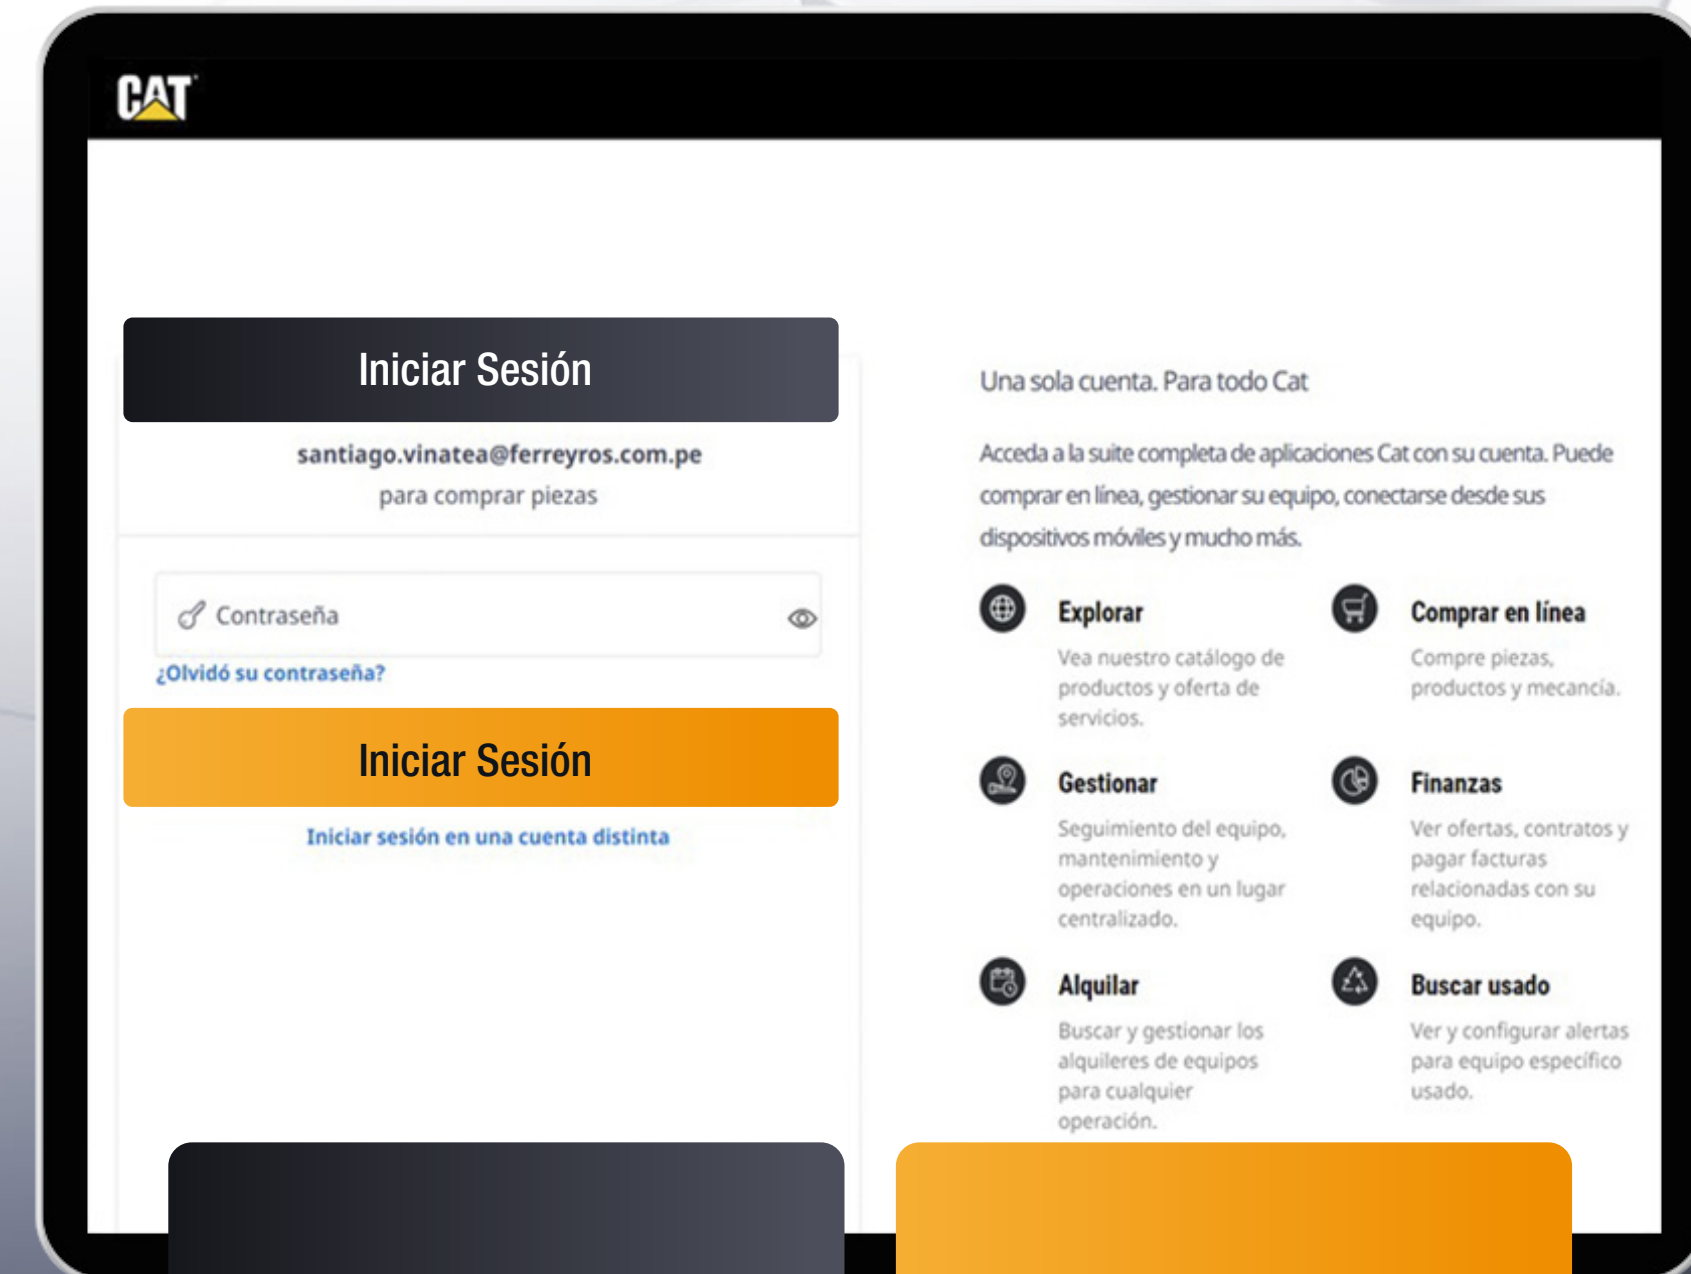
CAT

Iniciar Sesión

santiago.vinatea@ferreyros.com.pe
para comprar piezas

Contraseña

¿Olvidó su contraseña?

Iniciar Sesión

Iniciar sesión en una cuenta distinta

Una sola cuenta. Para todo Cat

Acceda a la suite completa de aplicaciones Cat con su cuenta. Puede comprar en línea, gestionar su equipo, conectarse desde sus dispositivos móviles y mucho más.

Explorar
Vea nuestro catálogo de productos y oferta de servicios.

Comprar en línea
Compre piezas, productos y mecancía.

Gestionar
Seguimiento del equipo, mantenimiento y operaciones en un lugar centralizado.

Finanzas
Ver ofertas, contratos y pagar facturas relacionadas con su equipo.

Alquilar
Buscar y gestionar los alquileres de equipos para cualquier operación.

Buscar usado
Ver y configurar alertas para equipo específico usado.